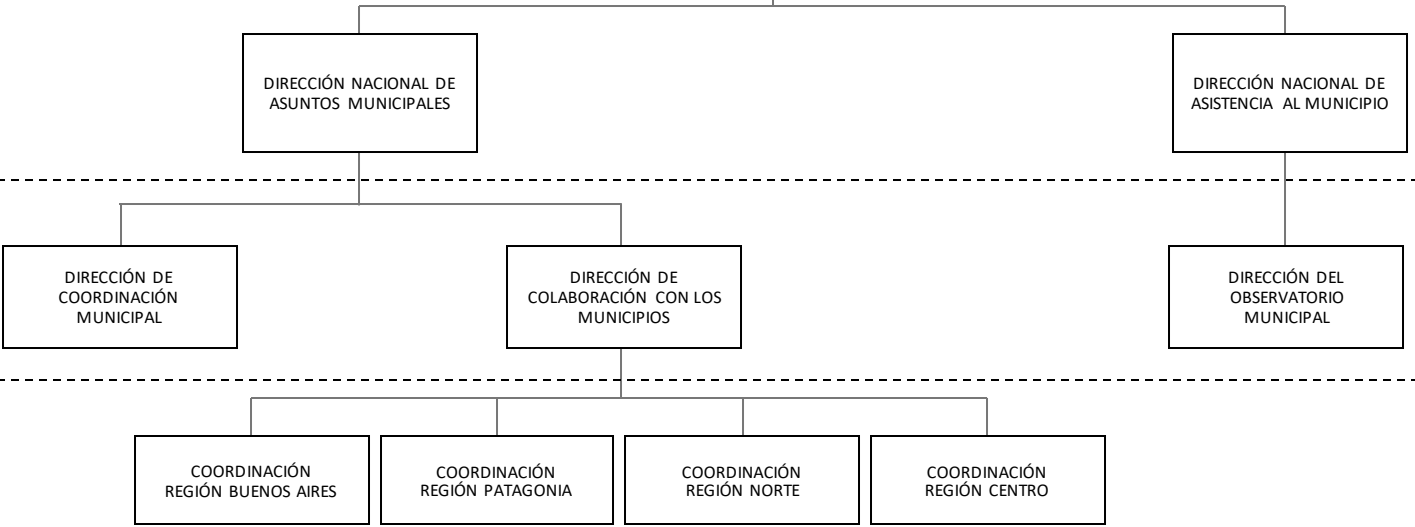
DIRECCIÓN NACIONAL DE ASUNTOS MUNICIPALES

DIRECCIÓN NACIONAL DE ASISTENCIA AL MUNICIPIO

DIRECCIÓN DE COORDINACIÓN MUNICIPAL

DIRECCIÓN DE COLABORACIÓN CON LOS MUNICIPIOS

DIRECCIÓN DEL OBSERVATORIO MUNICIPAL

COORDINACIÓN REGIÓN BUENOS AIRES

COORDINACIÓN REGIÓN PATAGONIA

COORDINACIÓN REGIÓN NORTE

COORDINACIÓN REGIÓN CENTRO